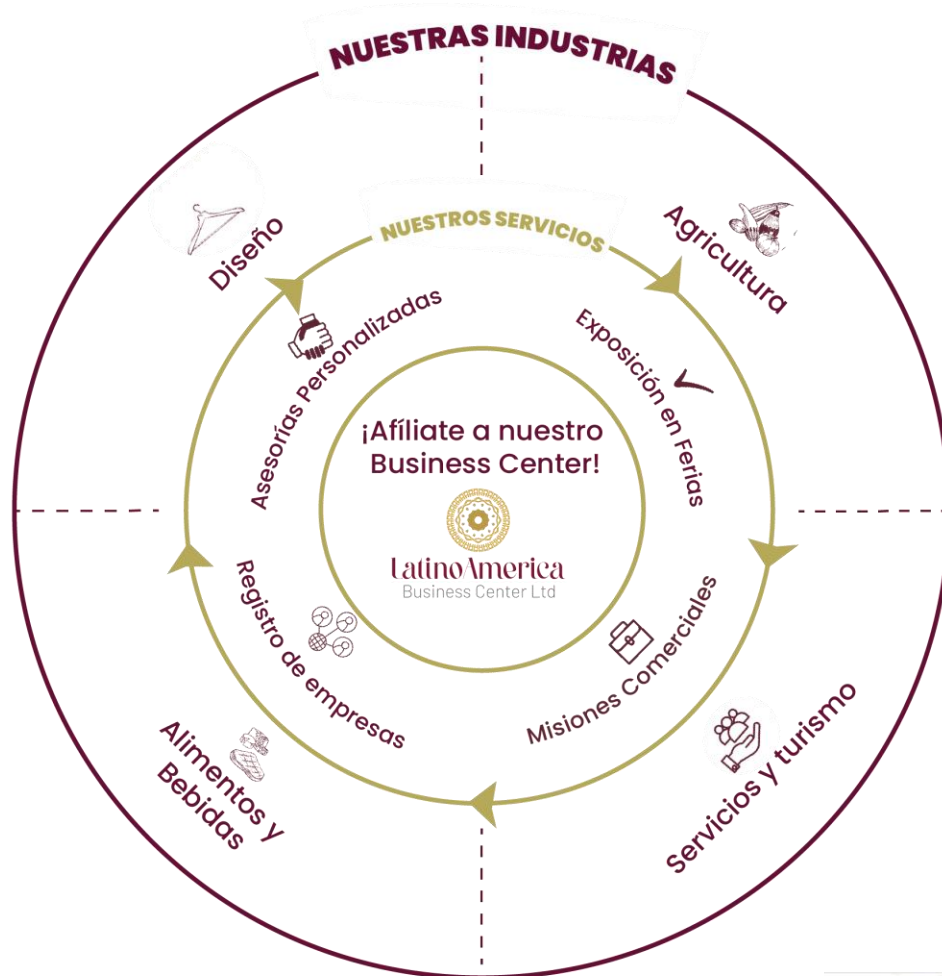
NUESTRAS INDUSTRIAS

NUESTROS SERVICIOS

Diseño

Agricultura

Asesorías Personalizadas

Exposición en Ferias

¡Afíliate a nuestro Business Center!

LatinoAmerica
Business Center Ltd

Registro de empresas

Misiones Comerciales

Alimentos y Bebidas

Servicios y turismo